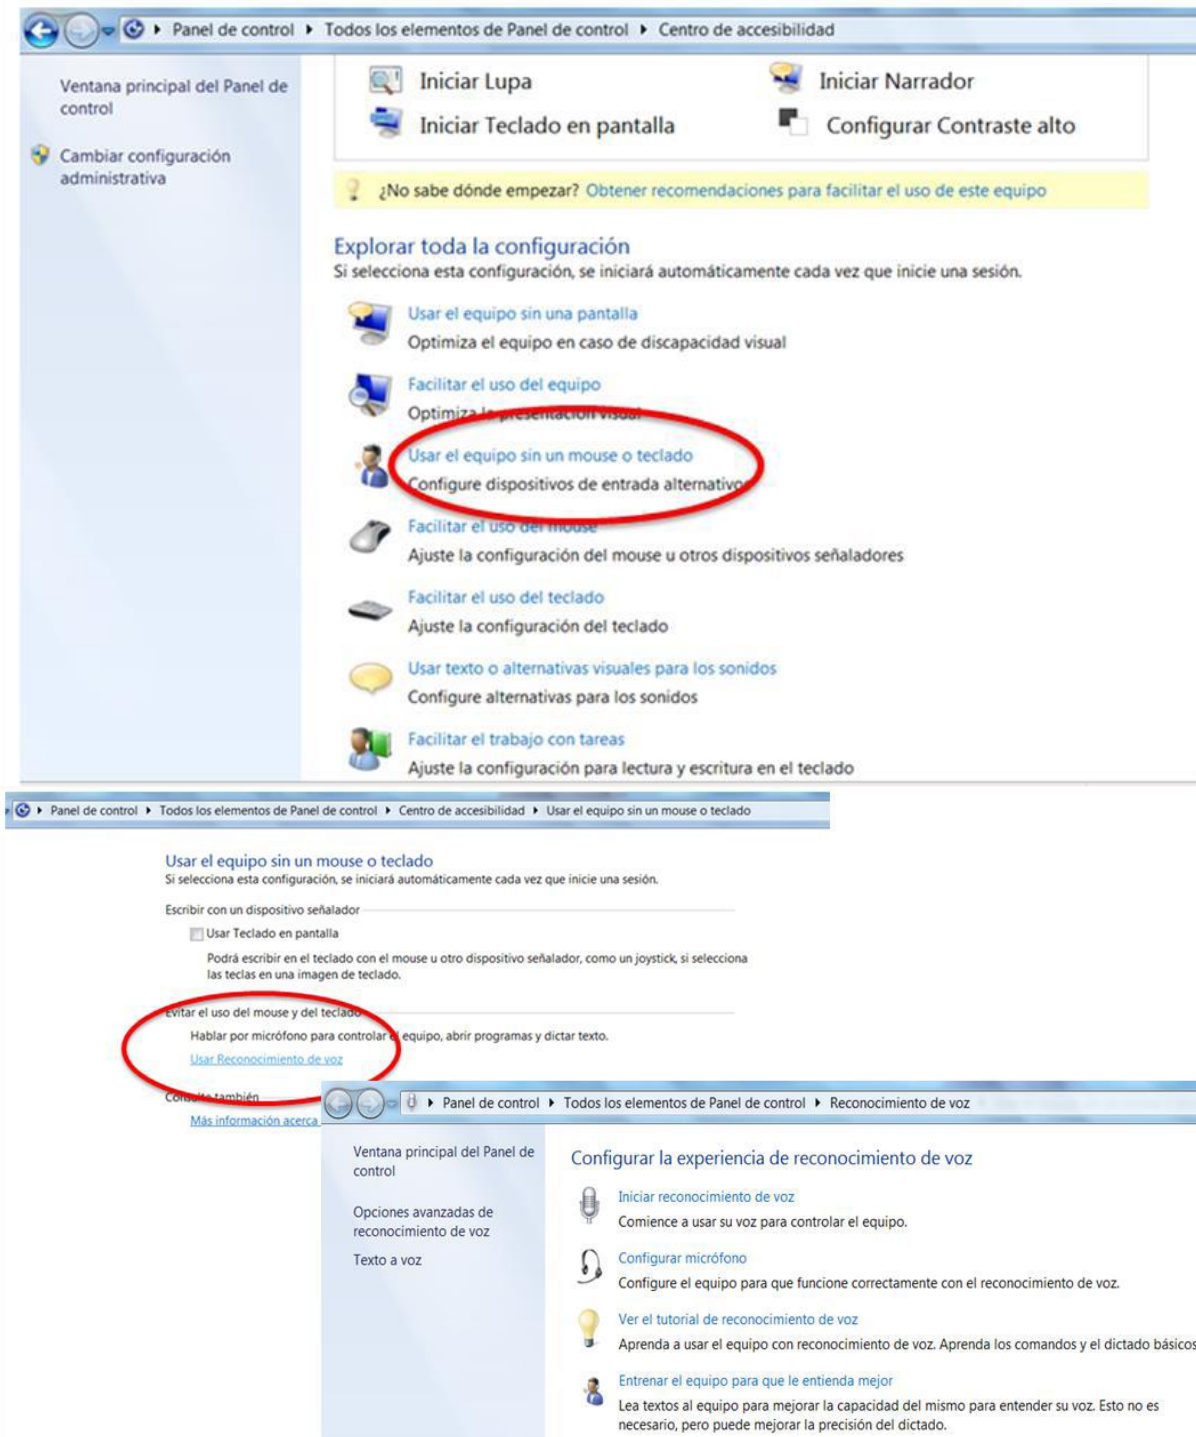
Panel de control ▸ Todos los elementos de Panel de control ▸ Centro de accesibilidad

Ventana principal del Panel de control

Cambiar configuración administrativa

Iniciar Lupa

Iniciar Narrador

Iniciar Teclado en pantalla

Configurar Contraste alto

¿No sabe dónde empezar? Obtener recomendaciones para facilitar el uso de este equipo

Explorar toda la configuración
Si selecciona esta configuración, se iniciará automáticamente cada vez que inicie una sesión.

Usar el equipo sin una pantalla
Optimiza el equipo en caso de discapacidad visual

Facilitar el uso del equipo
Optimiza la presentación visual

Usar el equipo sin un mouse o teclado
Configure dispositivos de entrada alternativos

Facilitar el uso del mouse
Ajuste la configuración del mouse u otros dispositivos señaladores

Facilitar el uso del teclado
Ajuste la configuración del teclado

Usar texto o alternativas visuales para los sonidos
Configure alternativas para los sonidos

Facilitar el trabajo con tareas
Ajuste la configuración para lectura y escritura en el teclado

Panel de control ▸ Todos los elementos de Panel de control ▸ Centro de accesibilidad ▸ Usar el equipo sin un mouse o teclado

Usar el equipo sin un mouse o teclado
Si selecciona esta configuración, se iniciará automáticamente cada vez que inicie una sesión.

Escribir con un dispositivo señalador

Usar Teclado en pantalla

Podrá escribir en el teclado con el mouse u otro dispositivo señalador, como un joystick, si selecciona las teclas en una imagen de teclado.

Evitar el uso del mouse y del teclado

Hablar por micrófono para controlar el equipo, abrir programas y dictar texto.

Usar Reconocimiento de voz

Consulte también

Más información acerca

Panel de control ▸ Todos los elementos de Panel de control ▸ Reconocimiento de voz

Ventana principal del Panel de control

Opciones avanzadas de reconocimiento de voz

Texto a voz

Configurar la experiencia de reconocimiento de voz

Iniciar reconocimiento de voz
Comience a usar su voz para controlar el equipo.

Configurar micrófono
Configure el equipo para que funcione correctamente con el reconocimiento de voz.

Ver el tutorial de reconocimiento de voz
Aprenda a usar el equipo con reconocimiento de voz. Aprenda los comandos y el dictado básicos

Entrenar el equipo para que le entienda mejor
Lea textos al equipo para mejorar la capacidad del mismo para entender su voz. Esto no es necesario, pero puede mejorar la precisión del dictado.